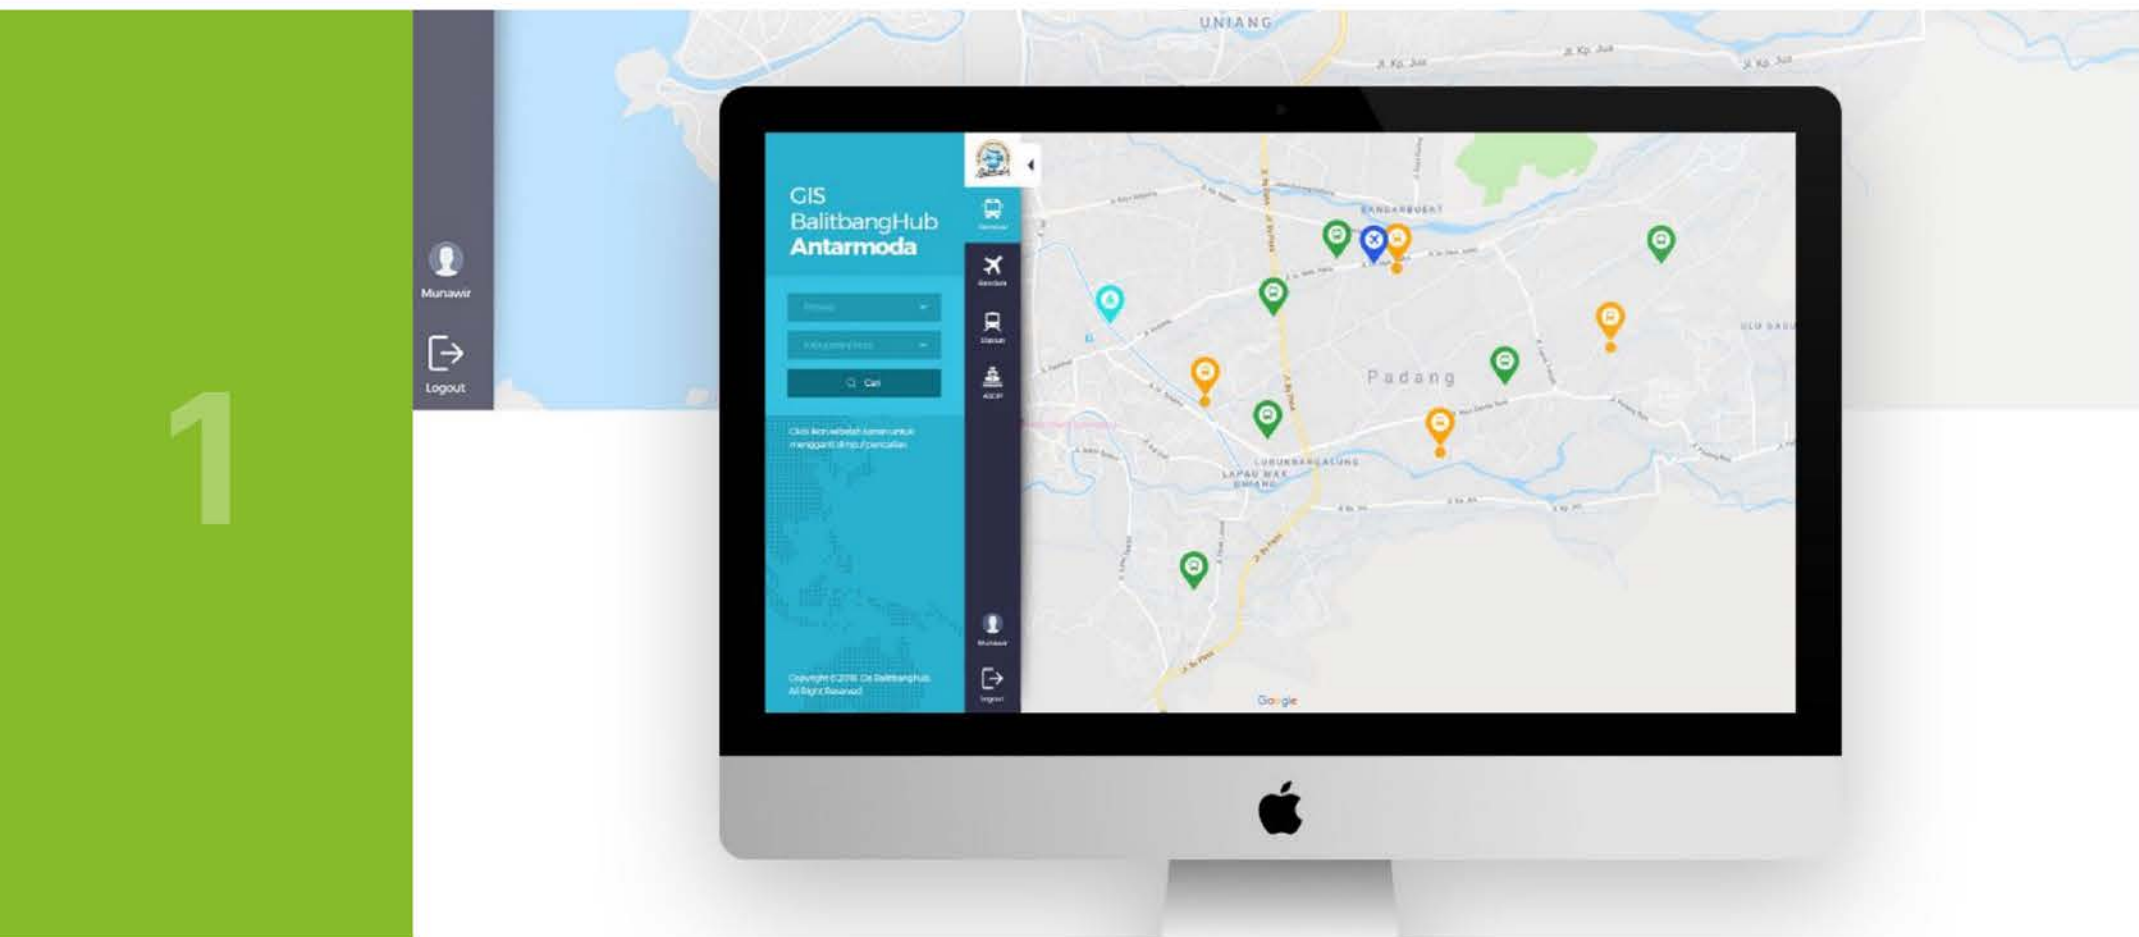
1

Munawir

Logout

UNIANG

Jl. Kp. Jua

Jl. Kp. Jua

Jl. Kp. Jua

GIS BalitbangHub **Antarmoda**

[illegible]

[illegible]

Cari

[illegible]

Copyright © 2018 Gis BalitbangHub All Right Reserved

Bandara

Stasiun

Munawir

Logout

BANDARBUAT

Padang

LUBUKBEGALUNG

LAPAU MAK UNIANG

Google